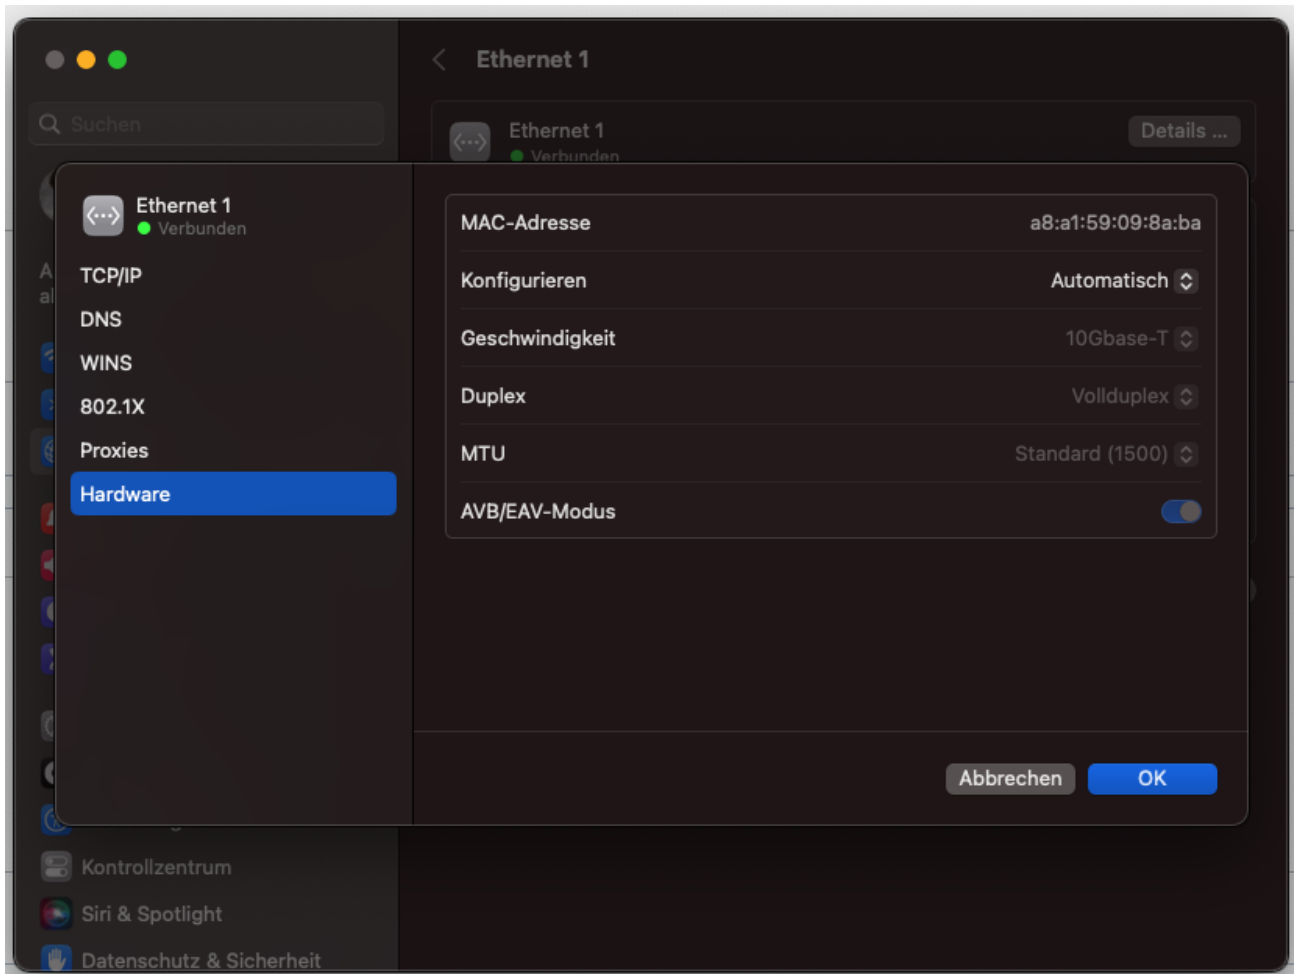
Ethernet 1

Suchen

Ethernet 1
Verbunden

Details ...

Ethernet 1
Verbunden

TCP/IP
DNS
WINS
802.1X
Proxies
Hardware

| | |
|---|---|
| MAC-Adresse | a8:a1:59:09:8a:ba |
| Konfigurieren | Automatisch |
| Geschwindigkeit | 10Gbase-T |
| Duplex | Vollduplex |
| MTU | Standard (1500) |
| AVB/EAV-Modus | |

Abbrechen
OK

Kontrollzentrum
Siri & Spotlight
Datenschutz & Sicherheit